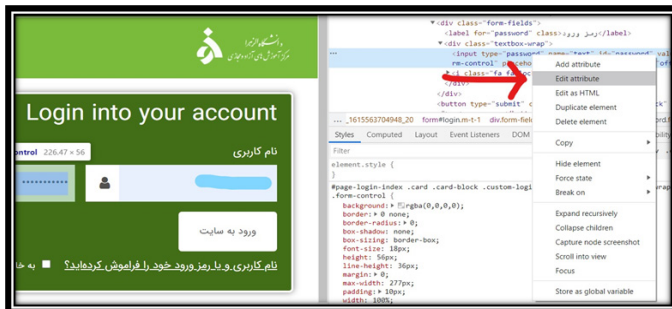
دانشگاه الزهرا
مرکز آموزش های آزاد و مجازی

Login into your account

ntrol 226.47 × 56

نام کاربری

••••••••••

ورود به سایت

به خا

نام کاربری و یا رمز ورود خود را فراموش کرده‌اید؟

<div class="form-fields">
<label for="password" class>رمز ورود</label>
<div class="textbox-wrap">
<input type="password" name="text" id="password" val
rm-control" placeho
<i class="fa fa-lo
</div>
</div>
<button type="submit" c
_1615563704948_20 form#login.m-t-1 div.form-fiel

Styles Computed Layout Event Listeners DOM

Filter

element.style {
}

#page-login-index .card .card-block .custom-logi
.form-control {
background: ▶ rgba(0,0,0,0);
border: ▶ 0 none;
border-radius: ▶ 0;
box-shadow: none;
box-sizing: border-box;
font-size: 18px;
height: 56px;
line-height: 36px;
margin: ▶ 0;
max-width: 277px;
padding: ▶ 10px;
width: 100%;

Add attribute
Edit attribute
Edit as HTML
Duplicate element
Delete element
Copy
Hide element
Force state
Break on
Expand recursively
Collapse children
Capture node screenshot
Scroll into view
Focus
Store as global variable